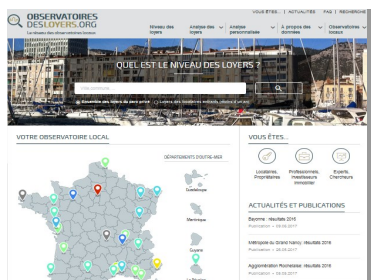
OBSERVATOIRES DESLOYERS.ORG
Le réseau des observatoires locaux

VOUS ÊTES... | ACTUALITÉS | FAQ | RECHERCHE

Niveau des loyers
Analyse des loyers
Analyse personnalisée
À propos des données
Observatoires locaux

QUEL EST LE NIVEAU DES LOYERS ?

Ville, commune...

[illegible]

VOTRE OBSERVATOIRE LOCAL

DÉPARTEMENTS D'OUTRE-MER

Guadeloupe

Martinique

Guyane

La Réunion

VOUS ÊTES...

Locataires, Propriétaires

Professionnels, Investisseurs immobilier

Experts, Chercheurs

ACTUALITÉS ET PUBLICATIONS

Bayonne : résultats 2016
Publication — 08.06.2017

Métropole du Grand Nancy : résultats 2016
Publication — 08.06.2017

Agglomération Rochelaise : résultats 2016
Publication — 08.06.2017